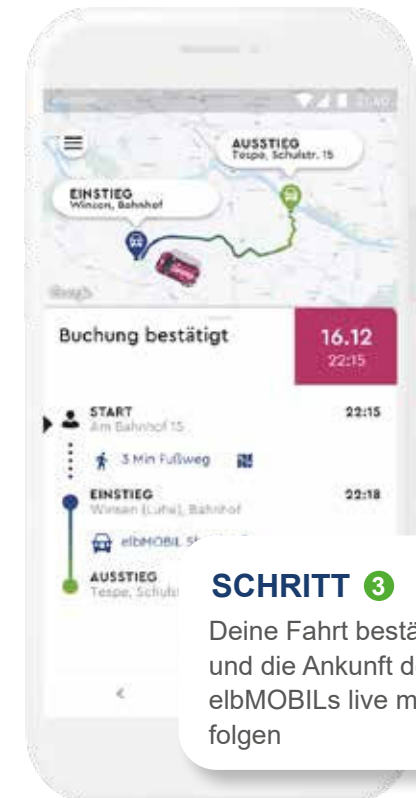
EINSTIEG
Winsen, Bahnhof

AUSSTIEG
Tespe, Schulstr. 15

Google

Buchung bestätigt

16.12
22:15

START
Am Bahnhof 15

22:15

3 Min Fußweg

EINSTIEG
Winsen (Luhe), Bahnhof

22:18

elbMOBIL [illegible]

AUSSTIEG
Tespe, Schul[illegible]

SCHRITT 3

Deine Fahrt bestä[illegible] und die Ankunft d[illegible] elbMOBILs live m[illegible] folgen